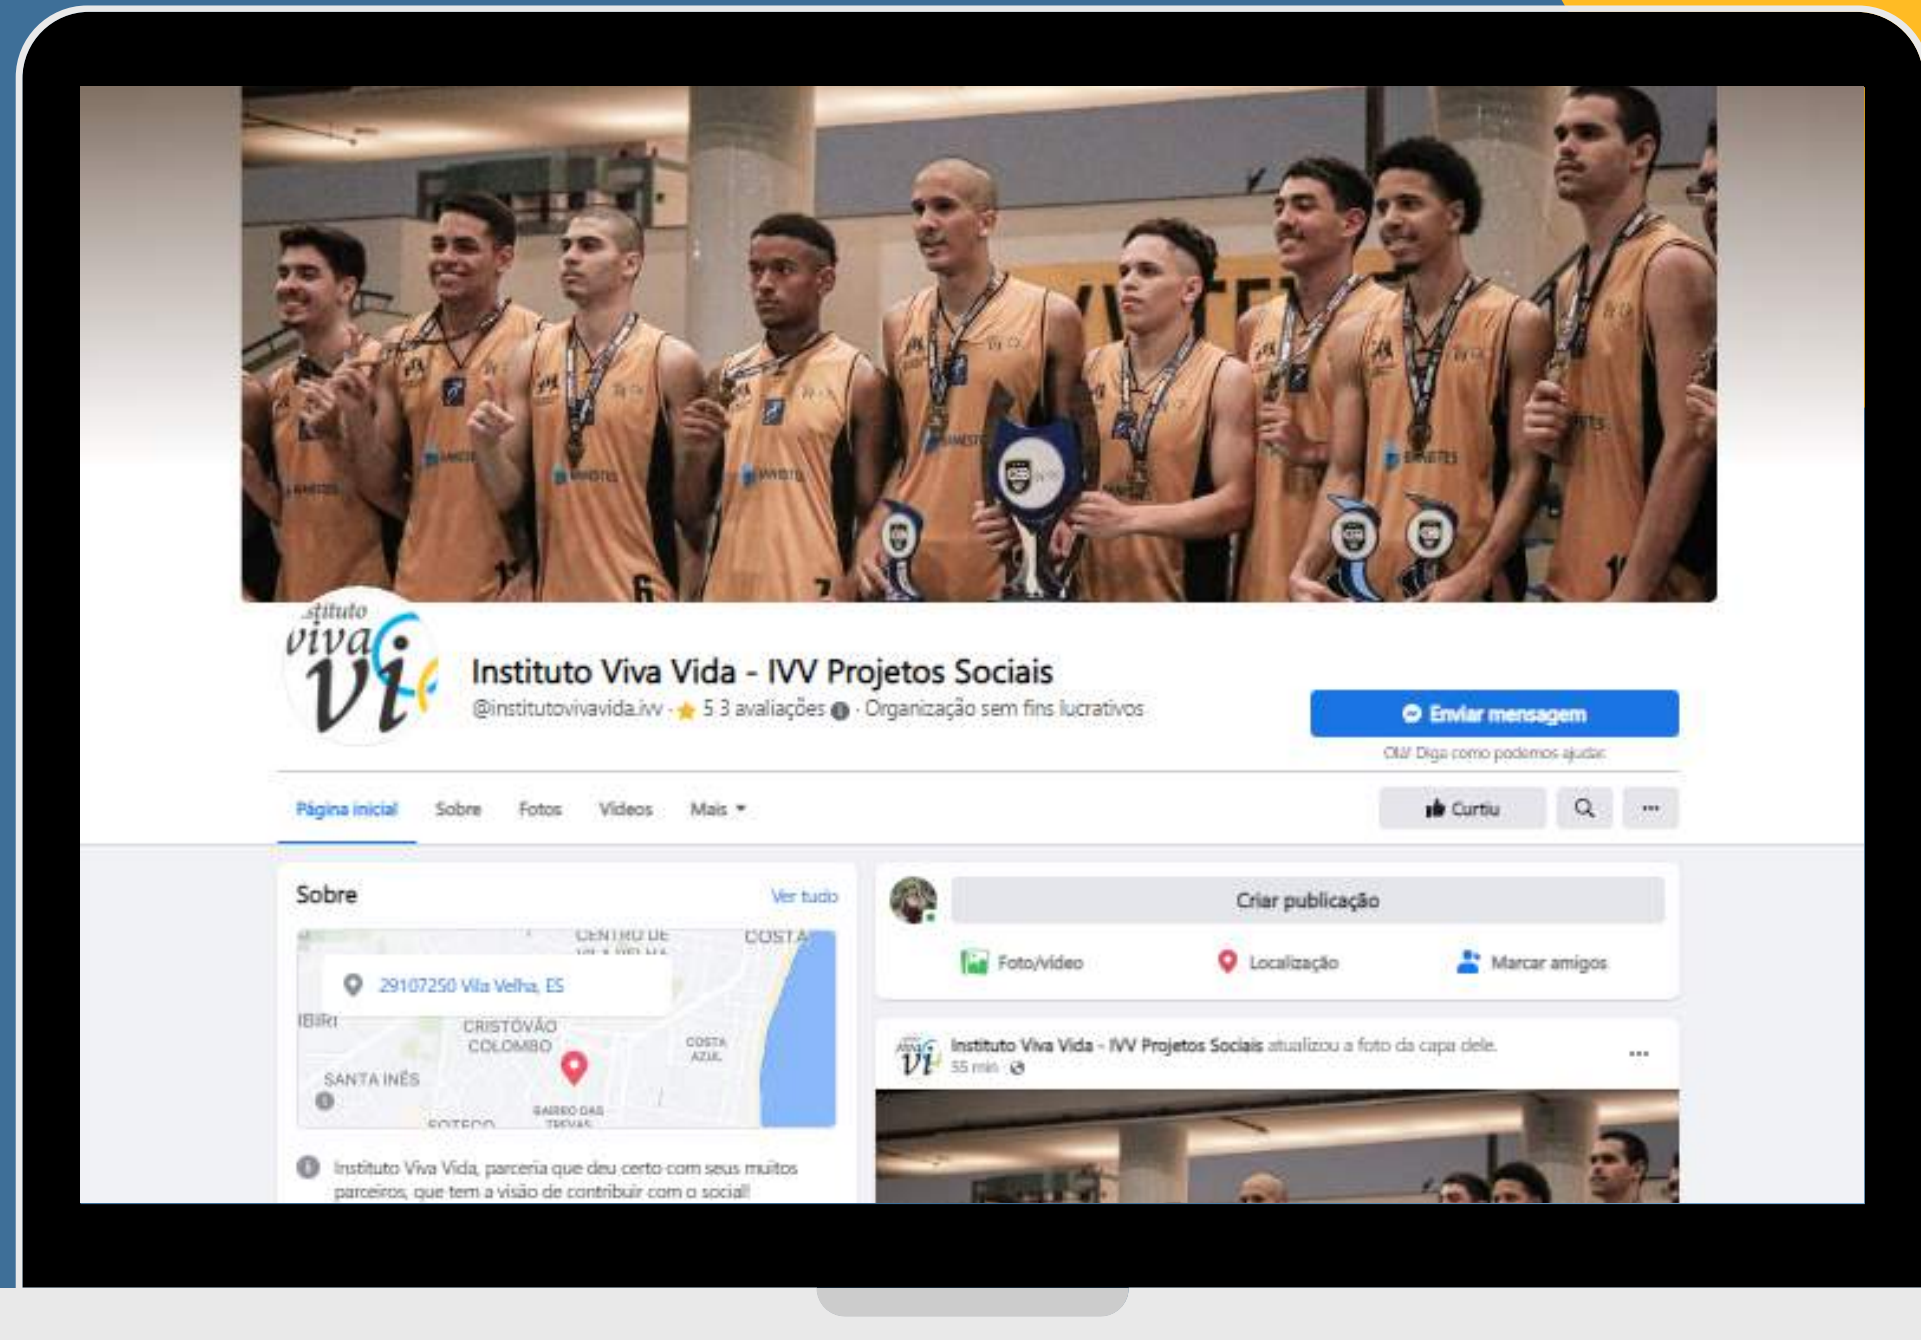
Instituto Viva Vida - IVV Projetos Sociais

@institutovivavida.ivv · ★ 5 3 avaliações · Organização sem fins lucrativos

Enviar mensagem

Olá! Diga como podemos ajudar.

Página inicial Sobre Fotos Vídeos Mais

Curtiu

Sobre Ver tudo

29107250 Vila Velha, ES

CENTRO DE VILA VELHA COSTA IBIRI CRISTÓVÃO COLOMBO COSTA AZUL SANTA INÊS SOTECO BAIRRO DAS TREVAS

Instituto Viva Vida, parceria que deu certo com seus muitos parceiros, que tem a visão de contribuir com o social!

Criar publicação

Foto/vídeo Localização Marcar amigos

Instituto Viva Vida - IVV Projetos Sociais atualizou a foto da capa dele.
55 min

...